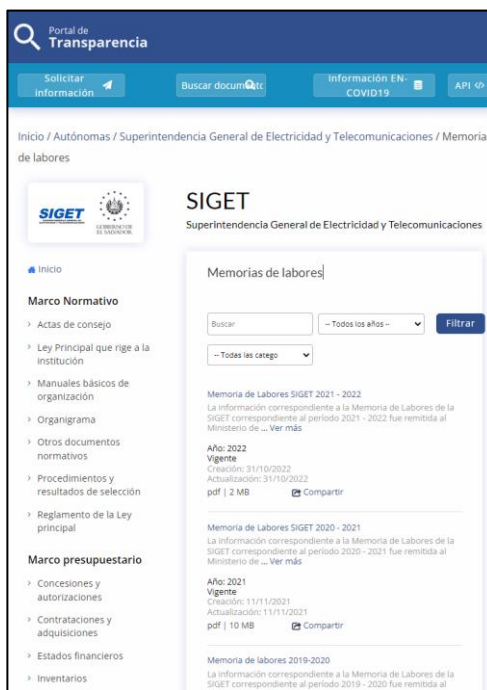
Portal de
Transparencia

Solicitar información

Buscar docum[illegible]tc

Información EN-COVID19

API

Inicio / Autónomas / Superintendencia General de Electricidad y Telecomunicaciones / Memoria de labores

SIGET
GOBIERNO DE EL SALVADOR

SIGET
Superintendencia General de Electricidad y Telecomunicaciones

Inicio

Marco Normativo

› Actas de consejo
› Ley Principal que rige a la institución
› Manuales básicos de organización
› Organigrama
› Otros documentos normativos
› Procedimientos y resultados de selección
› Reglamento de la Ley principal

Marco presupuestario

› Concesiones y autorizaciones
› Contrataciones y adquisiciones
› Estados financieros
› Inventarios

Memorias de labores

Buscar

-- Todos los años --

Filtrar

-- Todas las catego

Memoria de Labores SIGET 2021 - 2022
La información correspondiente a la Memoria de Labores de la SIGET correspondiente al período 2021 - 2022 fue remitida al Ministerio de ... Ver más

Año: 2022
Vigente
Creación: 31/10/2022
Actualización: 31/10/2022
pdf | 2 MB
Compartir

Memoria de Labores SIGET 2020 - 2021
La información correspondiente a la Memoria de Labores de la SIGET correspondiente al período 2020 - 2021 fue remitida al Ministerio de ... Ver más

Año: 2021
Vigente
Creación: 11/11/2021
Actualización: 11/11/2021
pdf | 10 MB
Compartir

Memoria de labores 2019-2020
La información correspondiente a la Memoria de Labores de la SIGET correspondiente al período 2019 - 2020 fue remitida al